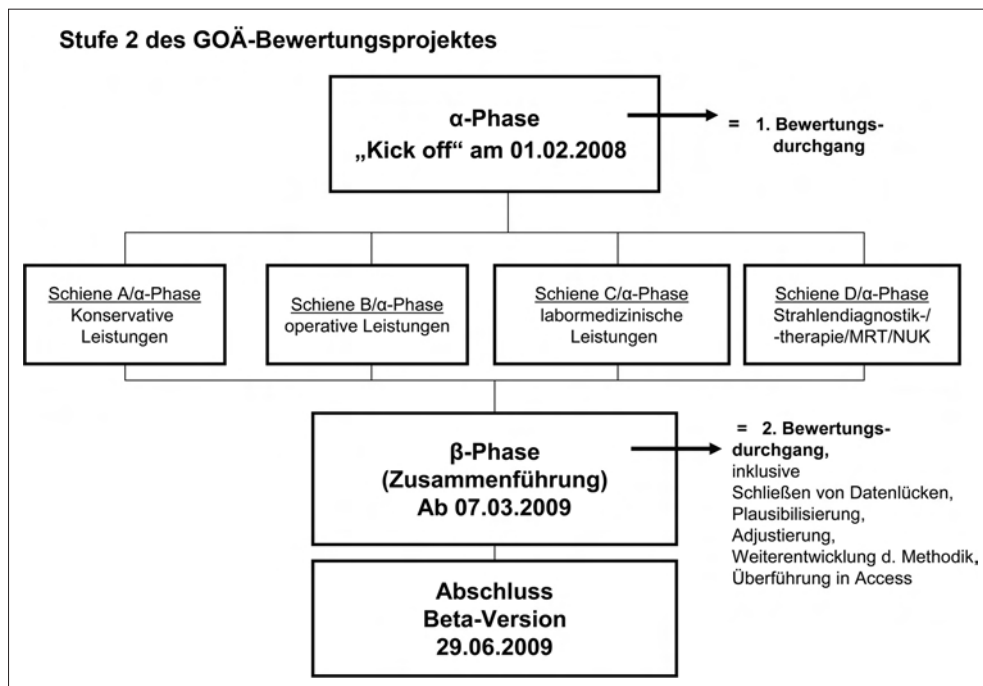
Stufe 2 des GOÄ-Bewertungsprojektes

α-Phase
„Kick off“ am 01.02.2008

= 1. Bewertungsdurchgang

Schiene A/α-Phase
Konservative Leistungen

Schiene B/α-Phase
operative Leistungen

Schiene C/α-Phase
labormedizinische Leistungen

Schiene D/α-Phase
Strahlendiagnostik-/-therapie/MRT/NUK

β-Phase
(Zusammenführung)
Ab 07.03.2009

= 2. Bewertungsdurchgang,
inklusive
Schließen von Datenlücken,
Plausibilisierung,
Adjustierung,
Weiterentwicklung d. Methodik,
Überführung in Access

Abschluss
Beta-Version
29.06.2009